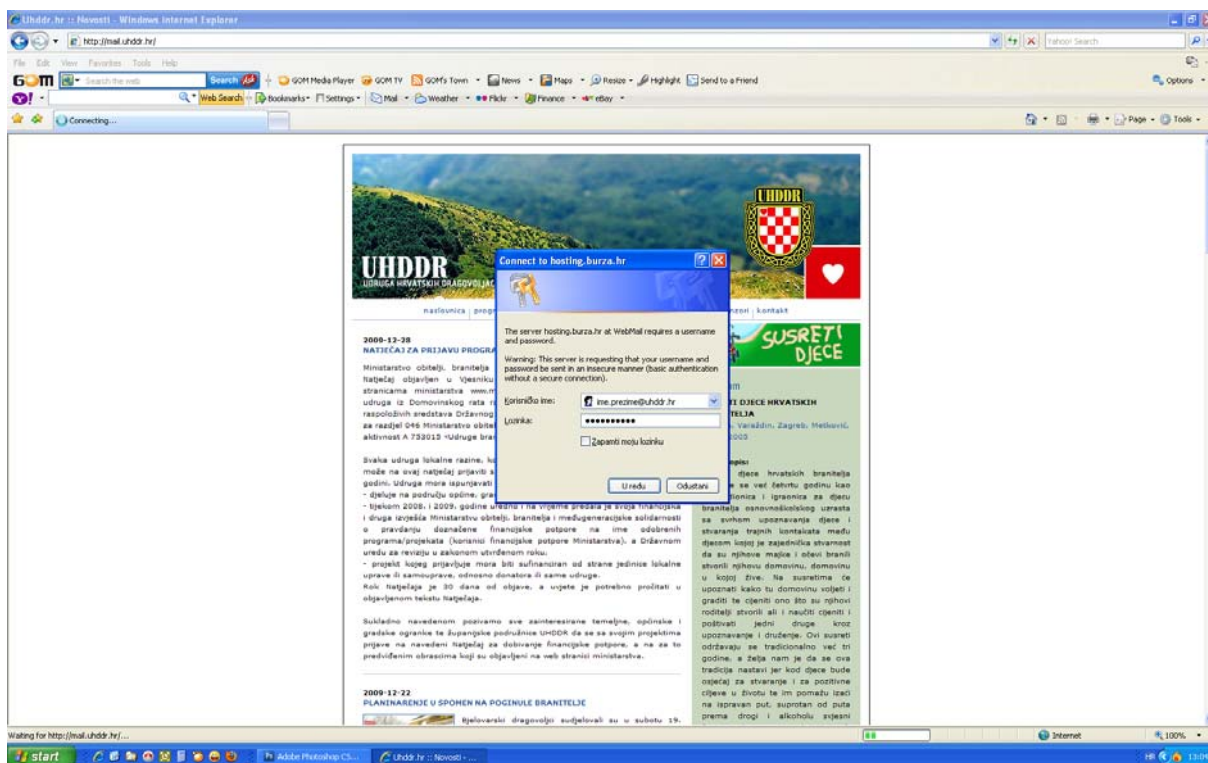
Uhddr.hr :: Novosti - Windows Internet Explorer

http://mail.uhddr.hr/

Yahoo! Search

File Edit View Favorites Tools Help

GOM Search the web Search GOM Media Player GOM TV GOM's Town News Maps Resize Highlight Send to a Friend Options

Y! Web Search Bookmarks Settings Mail Weather Flickr Finance eBay

Connecting...

Page Tools

UHDDR

UDRUGA HRVATSKIH DRAGOVOLJAC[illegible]

UHDDR

naslovnica | prog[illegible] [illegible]nzori | kontakt

2009-12-28
NATJEČAJ ZA PRIJAVU PROGRA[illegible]

Ministarstvo obitelji, branitelja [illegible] Natječaj objavljen u Vjesniku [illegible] stranicama ministarstva www.m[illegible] udruga iz Domovinskog rata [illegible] raspoloživih sredstava Državnog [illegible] za razdjel 046 Ministarstvo obitel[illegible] aktivnost A 753013 "Udruge bra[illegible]

Svaka udruga lokalne razine, ko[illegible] može na ovaj natječaj prijaviti s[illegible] godini. Udruga mora ispunjavati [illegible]
- djeluje na području općine, gra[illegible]
- tijekom 2008. i 2009. godine uredno i na vrijeme predala je svoja financijska i druga izvješća Ministarstvu obitelji, branitelja i međugeneracijske solidarnosti o pravdanju doznačene financijske potpore na ime odobrenih programa/projekata (korisnici financijske potpore Ministarstva), a Državnom uredu za reviziju u zakonom utvrđenom roku.
- projekt kojeg prijavljuje mora biti sufinanciran od strane jedinice lokalne uprave ili samouprave, odnosno donatora ili same udruge.
Rok natječaja je 30 dana od objave, a uvjete je potrebno pročitati u objavljenom tekstu Natječaja.

Sukladno navedenom pozivamo sve zainteresirane temeljne, općinske i gradske ogranke te županijske podružnice UHDDR da se sa svojim projektima prijave na navedeni Natječaj za dobivanje financijske potpore, a na za to predviđenim obrascima koji su objavljeni na web stranici ministarstva.

2009-12-22
PLANINARENJE U SPOMEN NA POGINULE BRANITELJE

Bjelovarski dragovoljci sudjelovali su u subotu 19.

SUSRETI DJECE

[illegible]m
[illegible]I DJECE HRVATSKIH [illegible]TELJA
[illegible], Varaždin, Zagreb, Metković, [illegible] 2003

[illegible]pis:
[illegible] djece hrvatskih branitelja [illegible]e se već četvrtu godinu kao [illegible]dionica i igraonica za djecu branitelja osnovnoškolskog uzrasta sa svrhom upoznavanja djece i stvaranja trajnih kontakata među djecom kojoj je zajednička stvarnost da su njihove majke i očevi branili stvorili njihovu domovinu, domovinu u kojoj žive. Na susretima će upoznati kako tu domovinu voljeti i graditi te cijeniti ono što su njihovi roditelji stvorili ali i naučiti cijeniti i poštivati jedni druge kroz upoznavanje i druženje. Ovi susreti održavaju se tradicionalno već tri godine, a želja nam je da se ova tradicija nastavi jer kod djece bude osjećaj za stvaranje i za pozitivne ciljeve u životu te im pomažu izaći na ispravan put, suprotan od puta prema drogi i alkoholu svjesni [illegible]

Connect to hosting.burza.hr

The server hosting.burza.hr at WebMail requires a username and password.

Warning: This server is requesting that your username and password be sent in an insecure manner (basic authentication without a secure connection).

Korisničko ime: ime.prezime@uhddr.hr
Lozinka: ••••••••••
Zapamti moju lozinku
U redu Odustani

Waiting for http://mail.uhddr.hr/...
Internet 100%

start Adobe Photoshop CS... Uhddr.hr :: Novosti -... HR 13:0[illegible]